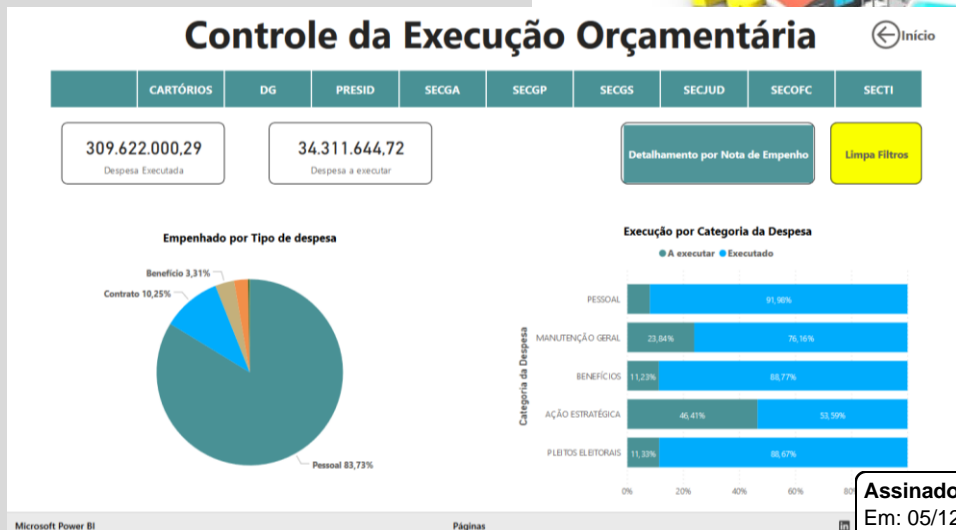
Controle da Execução Orçamentária

Início

| CARTÓRIOS | DG | PRESID | SECGA | SECGP | SECGS | SECJUD | SECOFC | SECTI |
|---|---|---|---|---|---|---|---|---|

309.622.000,29
Despesa Executada

34.311.644,72
Despesa a executar

Detalhamento por Nota de Empenho

Limpa Filtros

Empenhado por Tipo de despesa

Benefício 3,31%
Contrato 10,25%
Pessoal 83,73%

Execução por Categoria da Despesa

A executar Executado

Categoria da Despesa

PESSOAL 91,98%
MANUTENÇÃO GERAL 23,84% 76,16%
BENEFÍCIOS 11,23% 88,77%
AÇÃO ESTRATÉGICA 46,41% 53,59%
PLEITOS ELEITORAIS 11,33% 88,67%

0% 20% 40% 60% 80

Assinado
Em: 05/12

Microsoft Power BI

Páginas